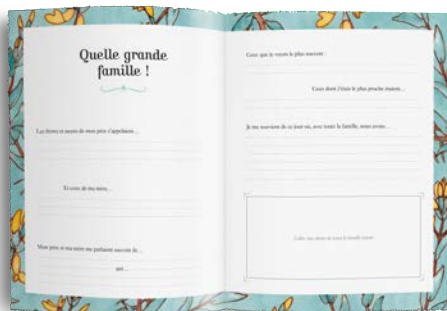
Quelle grande famille !

Les frères et sœurs de mon père s'appelaient...

Et ceux de ma mère...

Mon père et ma mère me parlaient souvent de...

qui...

Ceux que je voyais le plus souvent :

Ceux dont j'étais le plus proche étaient...

Je me souviens de ce jour où, avec toute la famille, nous avons...

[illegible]